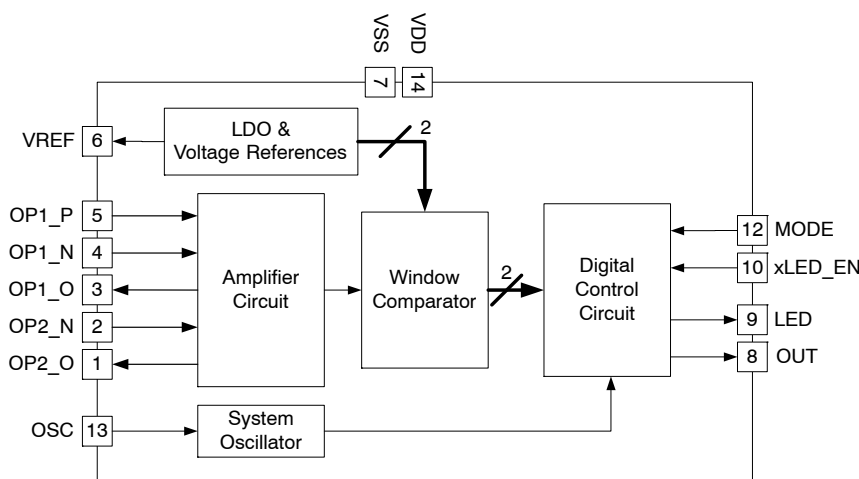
VSS
7
VDD
14

VREF 6
LDO &
Voltage References
2

OP1_P 5
OP1_N 4
OP1_O 3
OP2_N 2
OP2_O 1
Amplifier Circuit

Window Comparator
2

Digital Control Circuit

12 MODE
10 xLED_EN
9 LED
8 OUT

OSC 13
System Oscillator